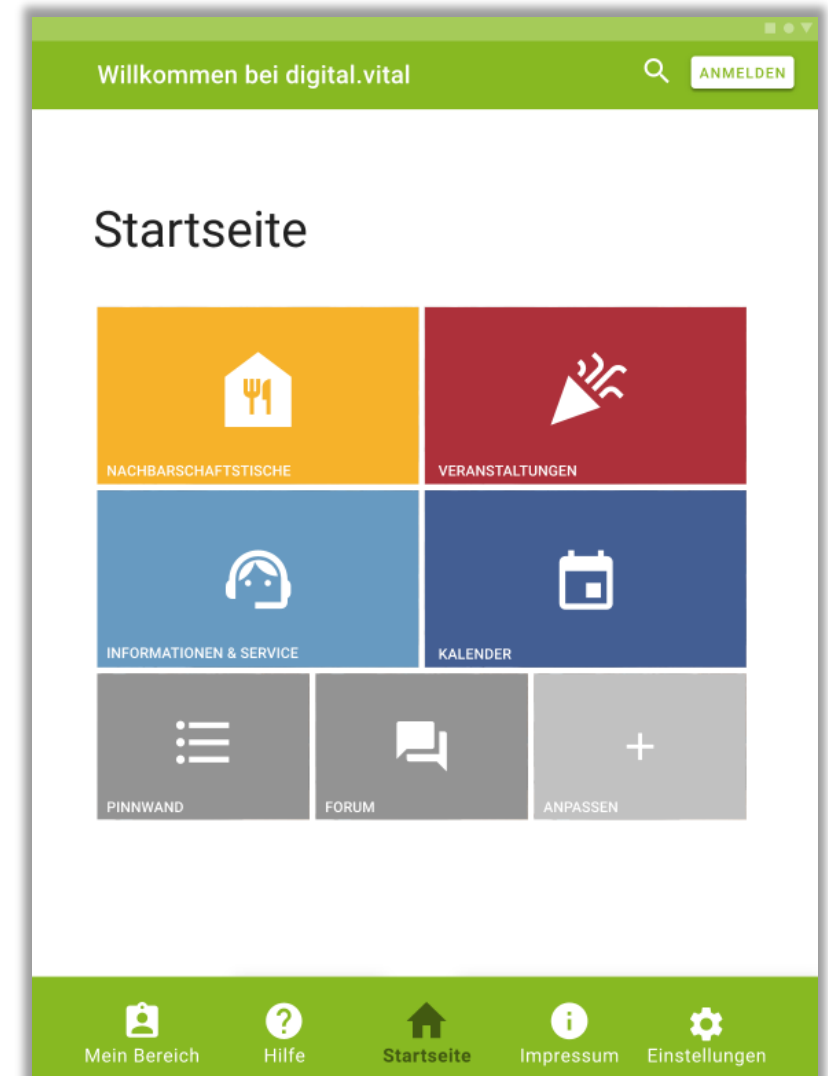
Willkommen bei digital.vital

ANMELDEN

Startseite

NACHBARSCHAFTSTISCHE

VERANSTALTUNGEN

INFORMATIONEN & SERVICE

KALENDER

PINNWAND

FORUM

+

ANPASSEN

Mein Bereich

Hilfe

Startseite

Impressum

Einstellungen